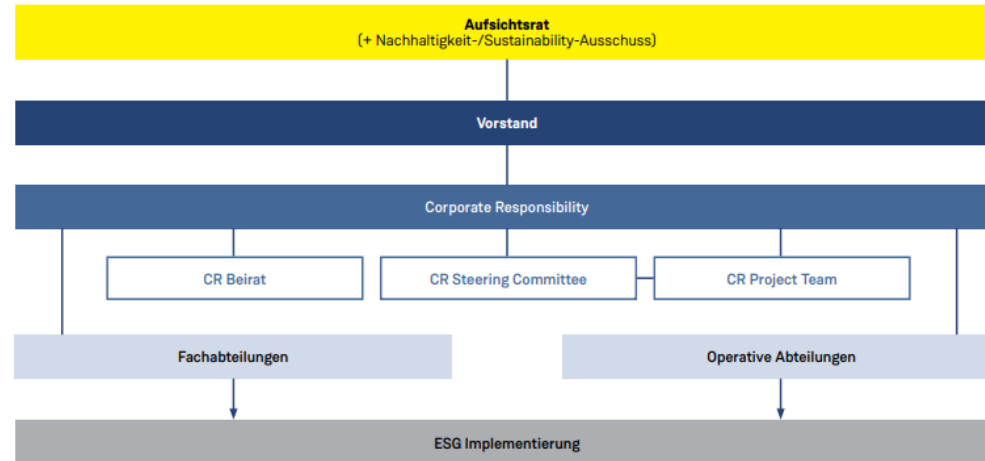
Aufsichtsrat
(+ Nachhaltigkeit-/Sustainability-Ausschuss)

Vorstand

Corporate Responsibility

CR Beirat

CR Steering Committee

CR Project Team

Fachabteilungen

Operative Abteilungen

ESG Implementierung